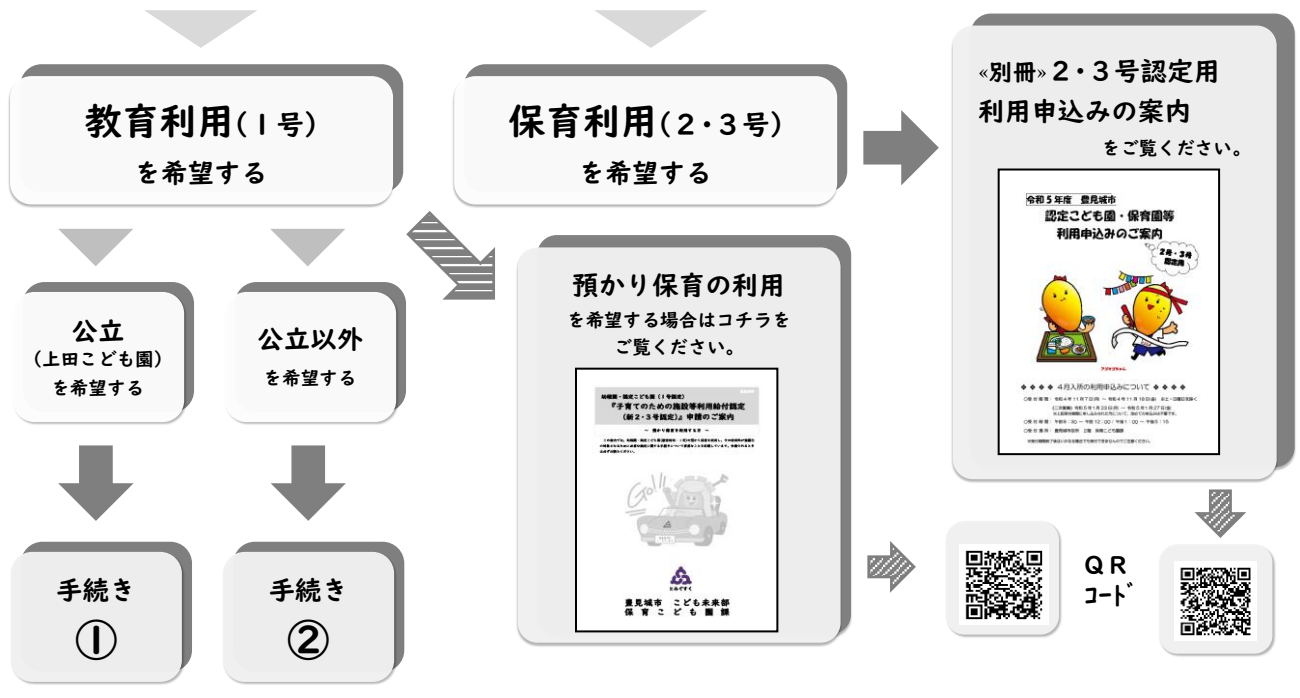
教育利用（１号）
を希望する

保育利用（2・3号）
を希望する

«別冊» 2・3号認定用
利用申込みの案内
をご覧ください。

令和５年度　豊見城市
認定こども園・保育園等
利用申込みのご案内
2号・3号認定用

◆◆◆◆ 4月入所の利用申込みについて ◆◆◆◆

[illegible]

公立
（上田こども園）
を希望する

公立以外
を希望する

預かり保育の利用
を希望する場合はコチラを
ご覧ください。

幼稚園・認定こども園（1号認定）
『子育てのための施設等利用給付認定（新2・3号認定）』申請のご案内

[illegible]

豊見城市　こども未来部
保育こども園課

手続き
①

手続き
②

ＱＲ
コード